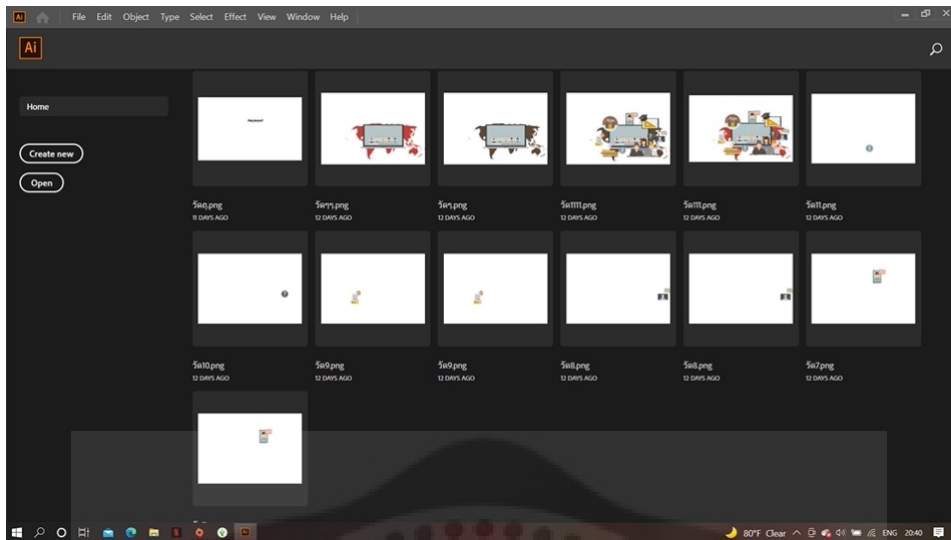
Ai File Edit Object Type Select Effect View Window Help

Ai

Home

Create new

Open

วีดq.png
11 DAYS AGO

วีดๆๆ.png
12 DAYS AGO

วีดๆ.png
12 DAYS AGO

วีด1111.png
12 DAYS AGO

วีด111.png
12 DAYS AGO

วีด11.png
12 DAYS AGO

วีด10.png
12 DAYS AGO

วีด9.png
12 DAYS AGO

วีด9.png
12 DAYS AGO

วีด8.png
12 DAYS AGO

วีด8.png
12 DAYS AGO

วีด7.png
12 DAYS AGO

80°F Clear ENG 20:40